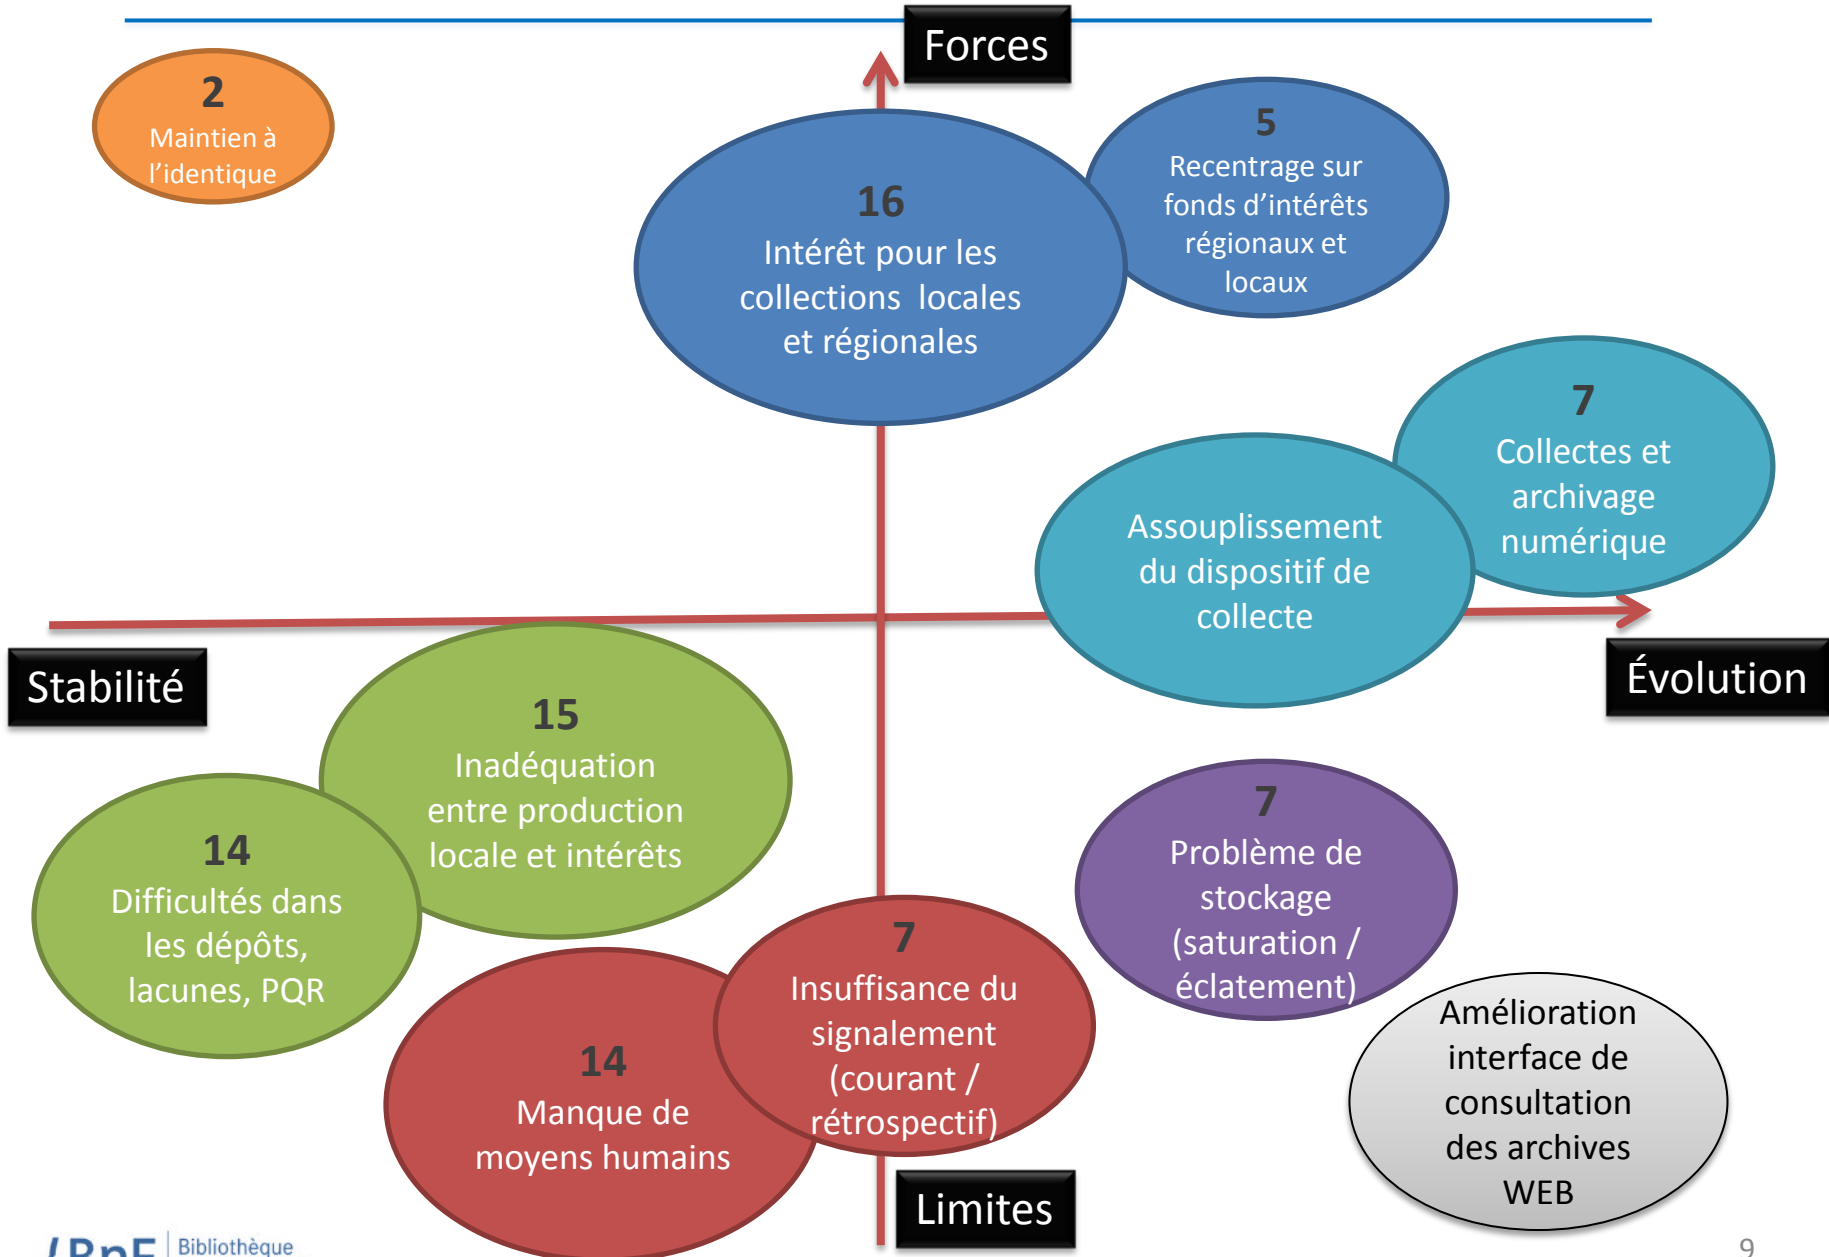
Forces

2
Maintien à l'identique

16
Intérêt pour les collections locales et régionales

5
Recentrage sur fonds d'intérêts régionaux et locaux

7
Collectes et archivage numérique

Assouplissement du dispositif de collecte

Stabilité

Évolution

15
Inadéquation entre production locale et intérêts

14
Difficultés dans les dépôts, lacunes, PQR

7
Problème de stockage (saturation / éclatement)

7
Insuffisance du signalement (courant / rétrospectif)

14
Manque de moyens humains

Amélioration interface de consultation des archives WEB

Limites

BnF Bibliothèque

9